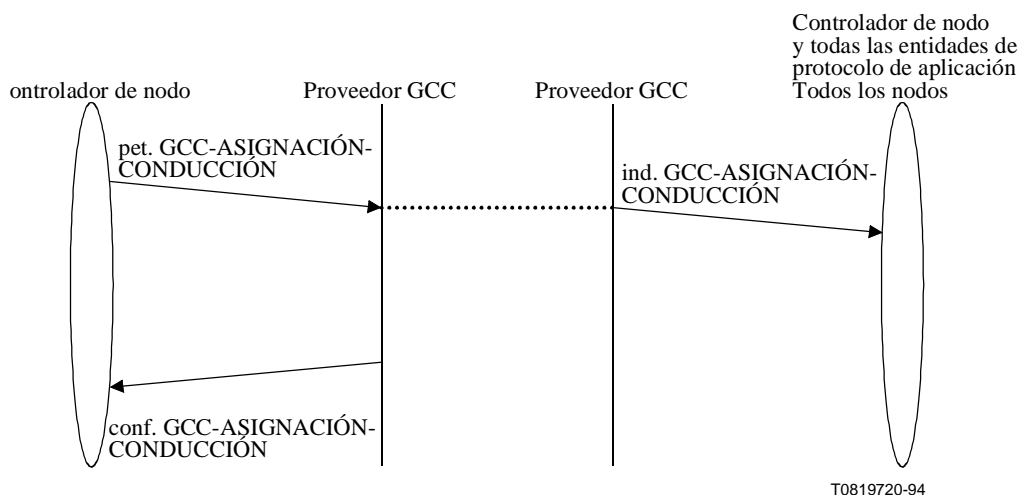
Controlador de nodo y todas las entidades de protocolo de aplicación Todos los nodos

ontrolador de nodo

Proveedor GCC

Proveedor GCC

pet. GCC-ASIGNACIÓN-CONDUCCIÓN

ind. GCC-ASIGNACIÓN-CONDUCCIÓN

conf. GCC-ASIGNACIÓN-CONDUCCIÓN

T0819720-94